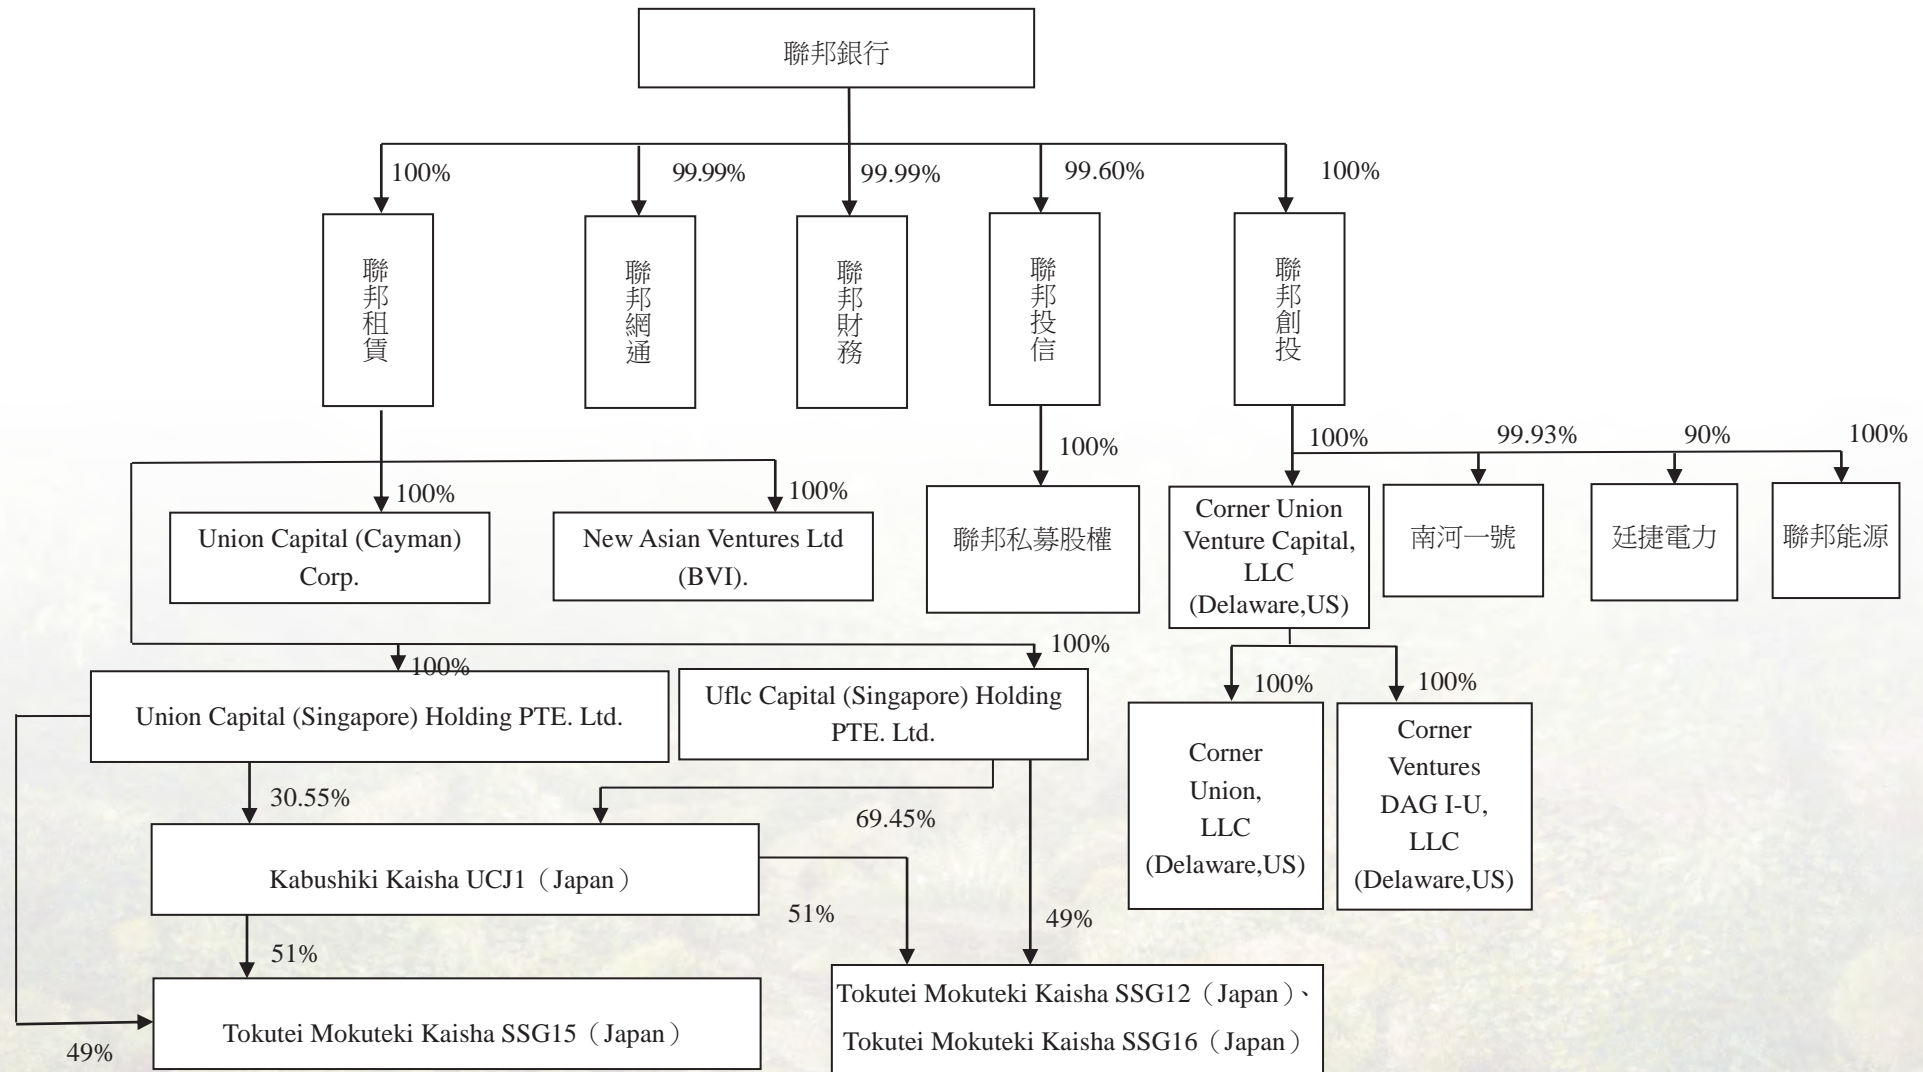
聯邦銀行

100%
99.99%
99.99%
99.60%
100%

聯邦租賃
聯邦網通
聯邦財務
聯邦投信
聯邦創投

100%
100%
100%
100%
99.93%
90%
100%

Union Capital (Cayman) Corp.
New Asian Ventures Ltd (BVI).
聯邦私募股權
Corner Union Venture Capital, LLC (Delaware,US)
南河一號
廷捷電力
聯邦能源

100%
100%
100%
100%

Union Capital (Singapore) Holding PTE. Ltd.
Uflc Capital (Singapore) Holding PTE. Ltd.
Corner Union, LLC (Delaware,US)
Corner Ventures DAG I-U, LLC (Delaware,US)

30.55%
69.45%

Kabushiki Kaisha UCJ1（Japan）

51%
51%
49%

Tokutei Mokuteki Kaisha SSG15（Japan）
49%
Tokutei Mokuteki Kaisha SSG12（Japan）、
Tokutei Mokuteki Kaisha SSG16（Japan）